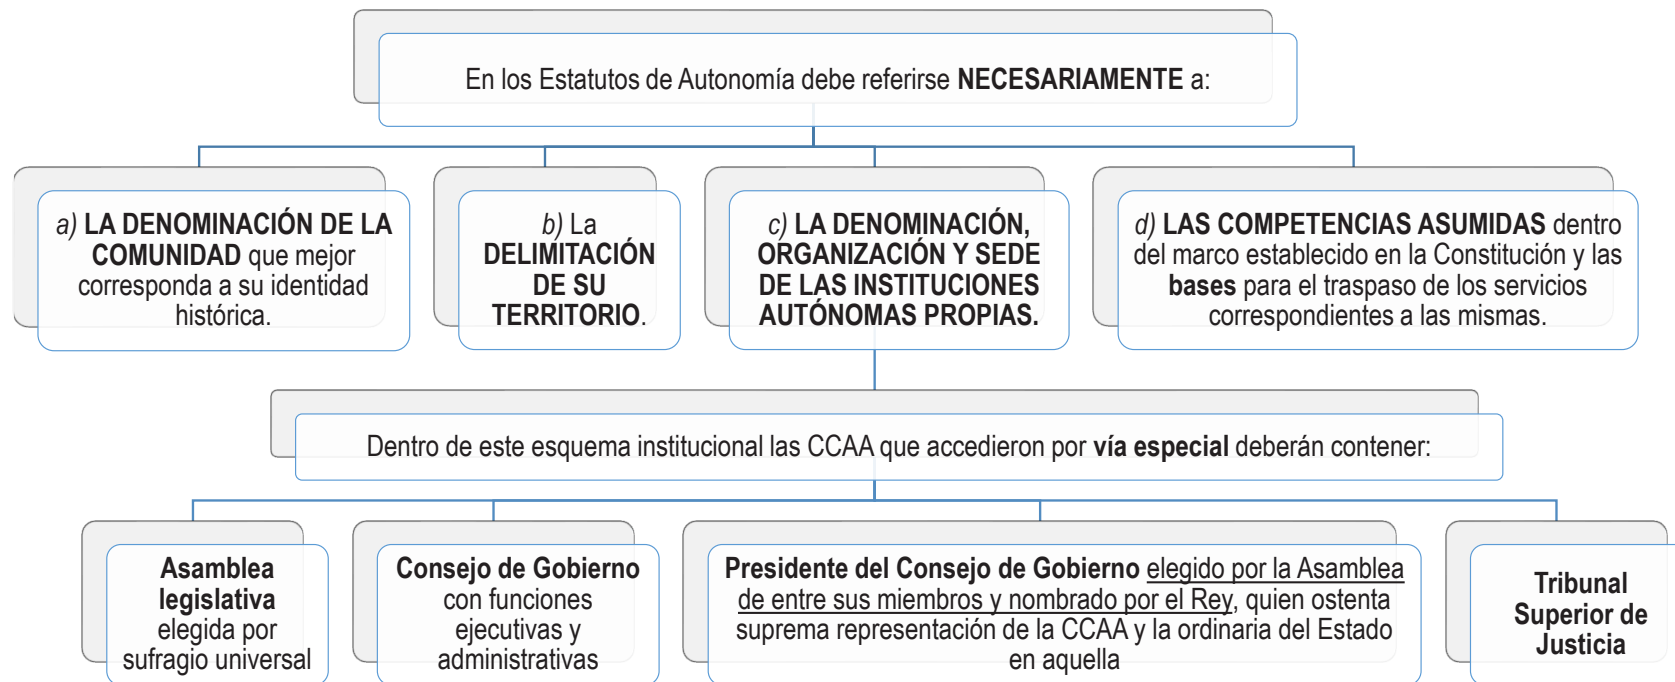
En los Estatutos de Autonomía debe referirse NECESARIAMENTE a:

a) LA DENOMINACIÓN DE LA COMUNIDAD que mejor corresponda a su identidad histórica.

b) La DELIMITACIÓN DE SU TERRITORIO.

c) LA DENOMINACIÓN, ORGANIZACIÓN Y SEDE DE LAS INSTITUCIONES AUTÓNOMAS PROPIAS.

d) LAS COMPETENCIAS ASUMIDAS dentro del marco establecido en la Constitución y las bases para el traspaso de los servicios correspondientes a las mismas.

Dentro de este esquema institucional las CCAA que accedieron por vía especial deberán contener:

Asamblea legislativa elegida por sufragio universal

Consejo de Gobierno con funciones ejecutivas y administrativas

Presidente del Consejo de Gobierno elegido por la Asamblea de entre sus miembros y nombrado por el Rey, quien ostenta suprema representación de la CCAA y la ordinaria del Estado en aquella

Tribunal Superior de Justicia